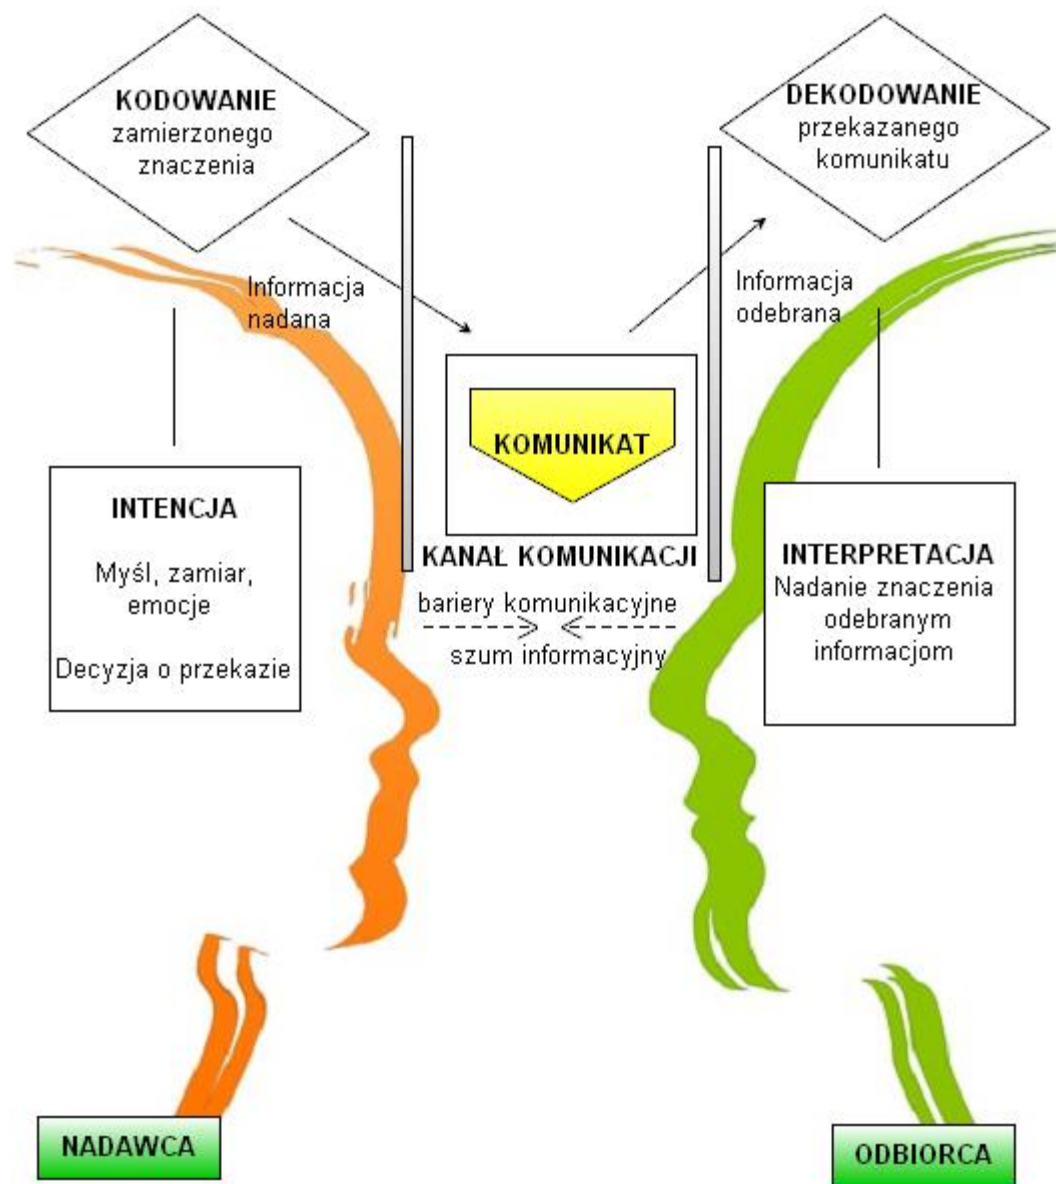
KODOWANIE
zamierzonego znaczenia

DEKODOWANIE
przekazanego komunikatu

Informacja nadana

Informacja odebrana

KOMUNIKAT

INTENCJA

Myśl, zamiar, emocje

Decyzja o przekazie

KANAŁ KOMUNIKACJI

bariery komunikacyjne
------> <------
szum informacyjny

INTERPRETACJA
Nadanie znaczenia odebranym informacjom

NADAWCA

ODBIORCA